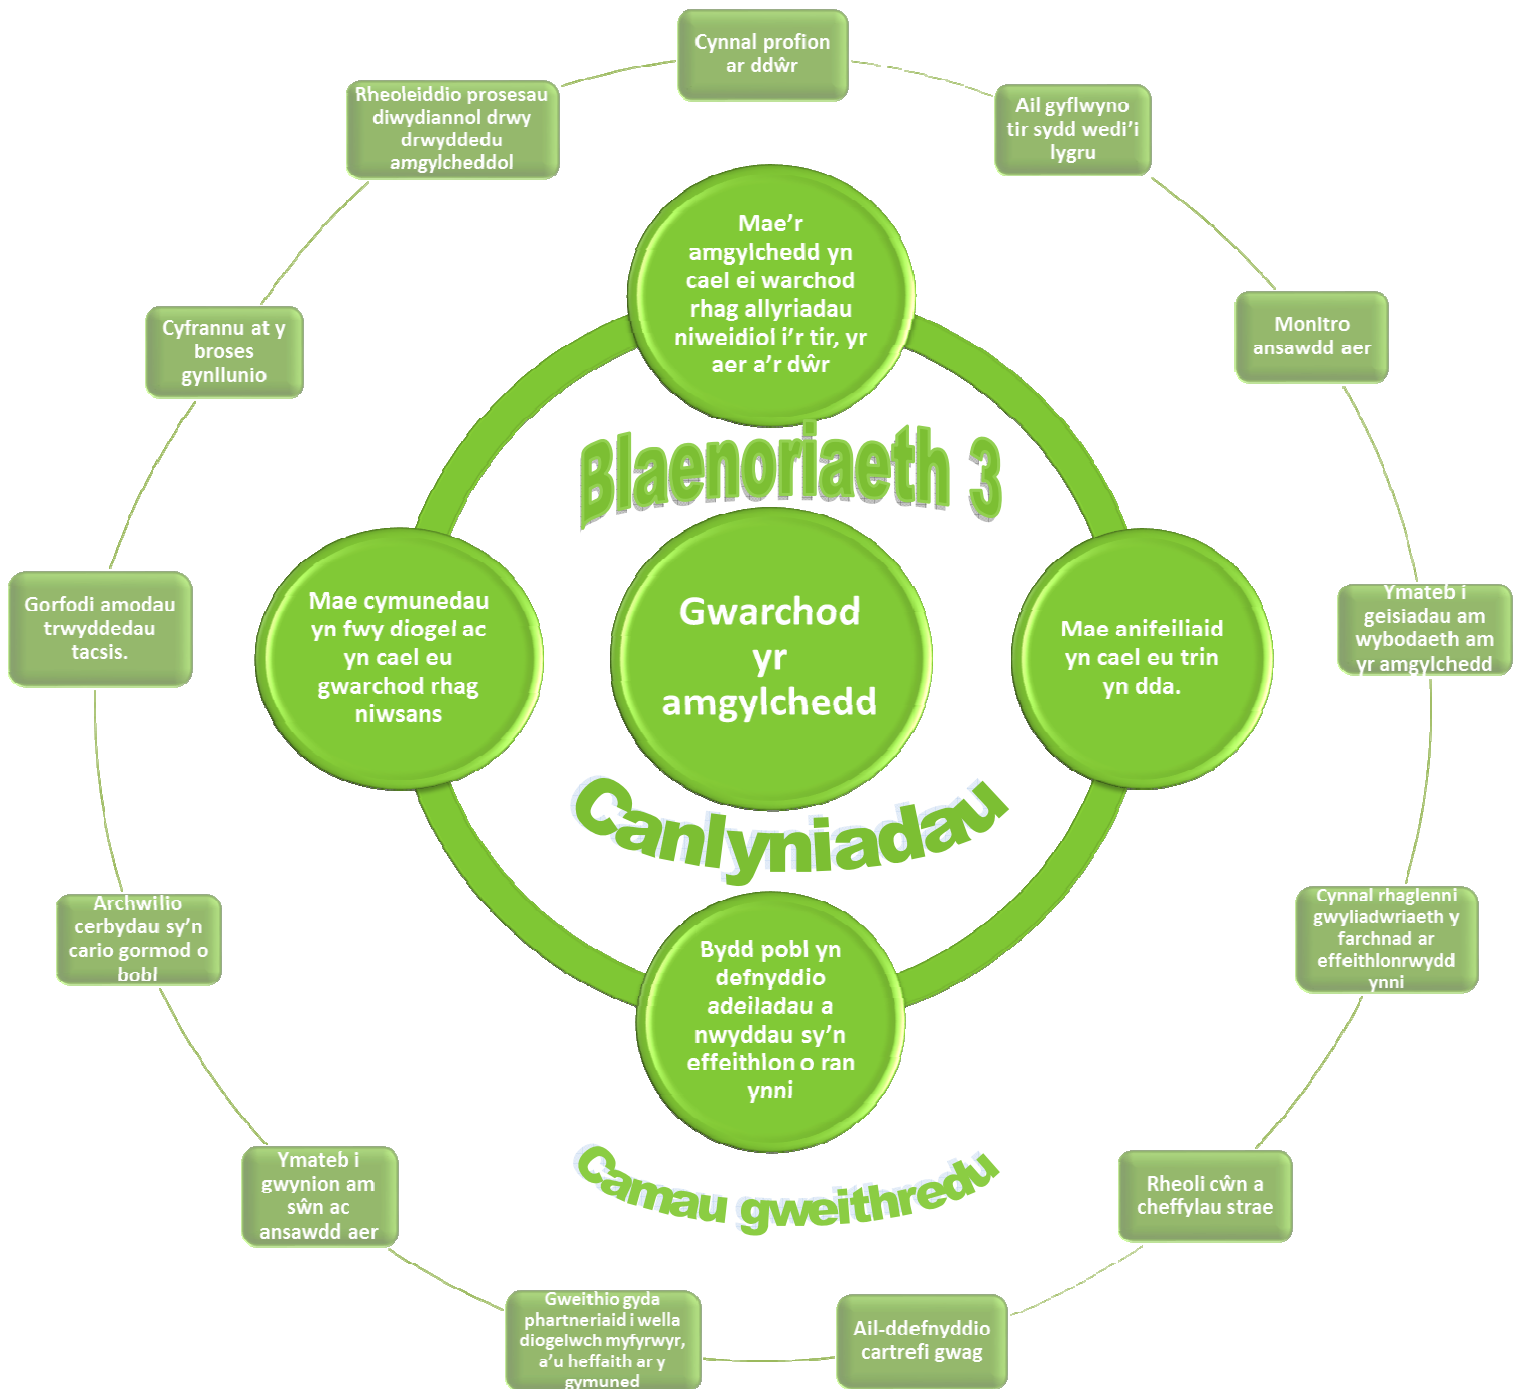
Cynnal profion ar ddŵr

Ail gyflwyno tir sydd wedi'i lygru

Monitro ansawdd aer

Ymateb i geisiadau am wybodaeth am yr amgylchedd

Cynnal rhaglenni gwyliadwriaeth y farchnad ar effeithlonrwydd ynni

Rheoli cŵn a cheffylau strae

Ail-ddefnyddio cartrefi gwag

Gweithio gyda phartneriaid i wella diogelwch myfyrwyr, a'u heffaith ar y gymuned

Ymateb i gwynion am sŵn ac ansawdd aer

Archwilio cerbydau sy'n cario gormod o bobl

Gorfodi amodau trwyddedau tacsis.

Cyfrannu at y broses gynllunio

Rheoleiddio prosesau diwydiannol drwy drwyddedu amgylcheddol

Mae'r amgylchedd yn cael ei warchod rhag allyriadau niweidiol i'r tir, yr aer a'r dŵr

Blaenoriaeth 3

Mae cymunedau yn fwy diogel ac yn cael eu gwarchod rhag niwsans

Gwarchod yr amgylchedd

Mae anifeiliaid yn cael eu trin yn dda.

Canlyniadau

Bydd pobl yn defnyddio adeiladau a nwyddau sy'n effeithlon o ran ynni

Camau gweithredu